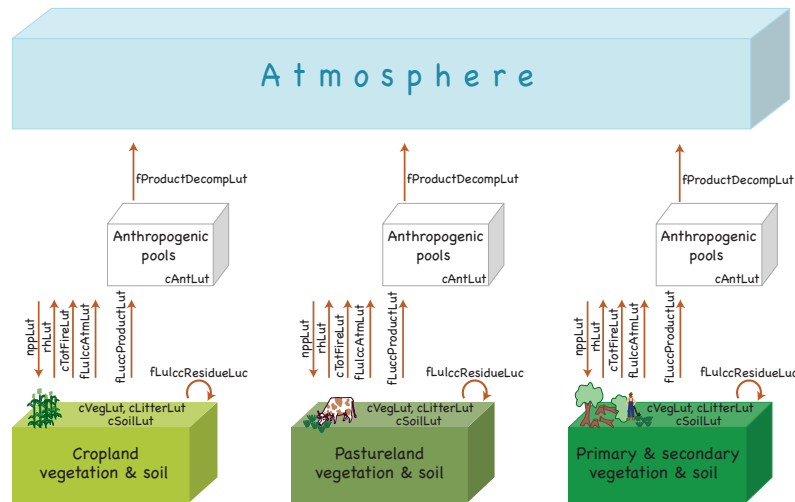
Atmosphere

fProductDecompLut

Anthropogenic pools
cAntLut

nppLut
rhLut
cTotFireLut
fLulccAtmLut
fLuccProductLut
fLulccResidueLuc

cVegLut, cLitterLut
cSoilLut

Cropland vegetation & soil

fProductDecompLut

Anthropogenic pools
cAntLut

nppLut
rhLut
cTotFireLut
fLulccAtmLut
fLuccProductLut
fLulccResidueLuc

cVegLut, cLitterLut
cSoilLut

Pastureland vegetation & soil

fProductDecompLut

Anthropogenic pools
cAntLut

nppLut
rhLut
cTotFireLut
fLulccAtmLut
fLuccProductLut
fLulccResidueLuc

cVegLut, cLitterLut
cSoilLut

Primary & secondary vegetation & soil